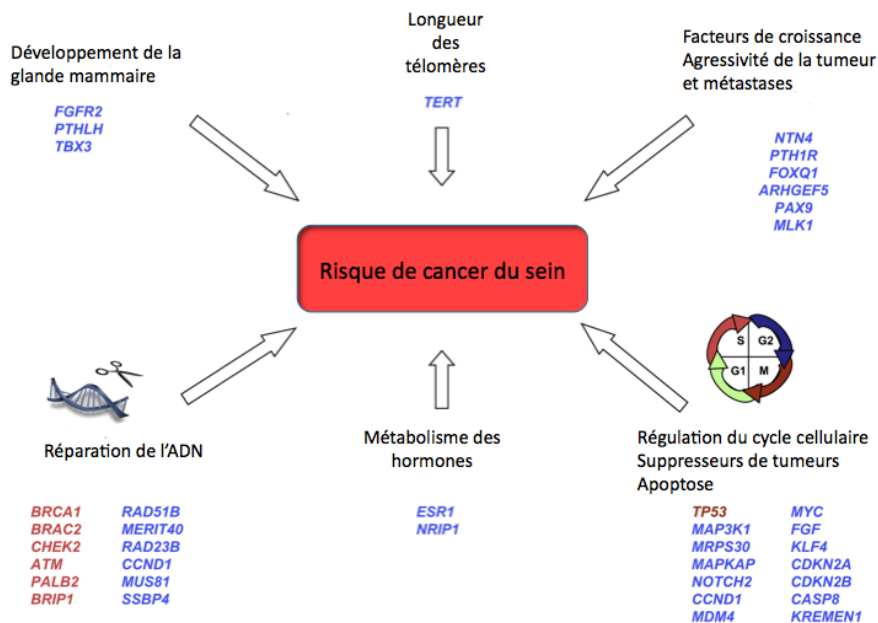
Développement de la glande mammaire

FGFR2
PTHLH
TBX3

Longueur des télomères

TERT

Facteurs de croissance
Agressivité de la tumeur et métastases

NTN4
PTH1R
FOXQ1
ARHGEF5
PAX9
MLK1

Risque de cancer du sein

S
G2
G1
M

Réparation de l'ADN

BRCA1
BRAC2
CHEK2
ATM
PALB2
BRIP1

RAD51B
MERIT40
RAD23B
CCND1
MUS81
SSBP4

Métabolisme des hormones

ESR1
NRIP1

Régulation du cycle cellulaire
Suppresseurs de tumeurs
Apoptose

TP53
MAP3K1
MRPS30
MAPKAP
NOTCH2
CCND1
MDM4

MYC
FGF
KLF4
CDKN2A
CDKN2B
CASP8
KREMEN1